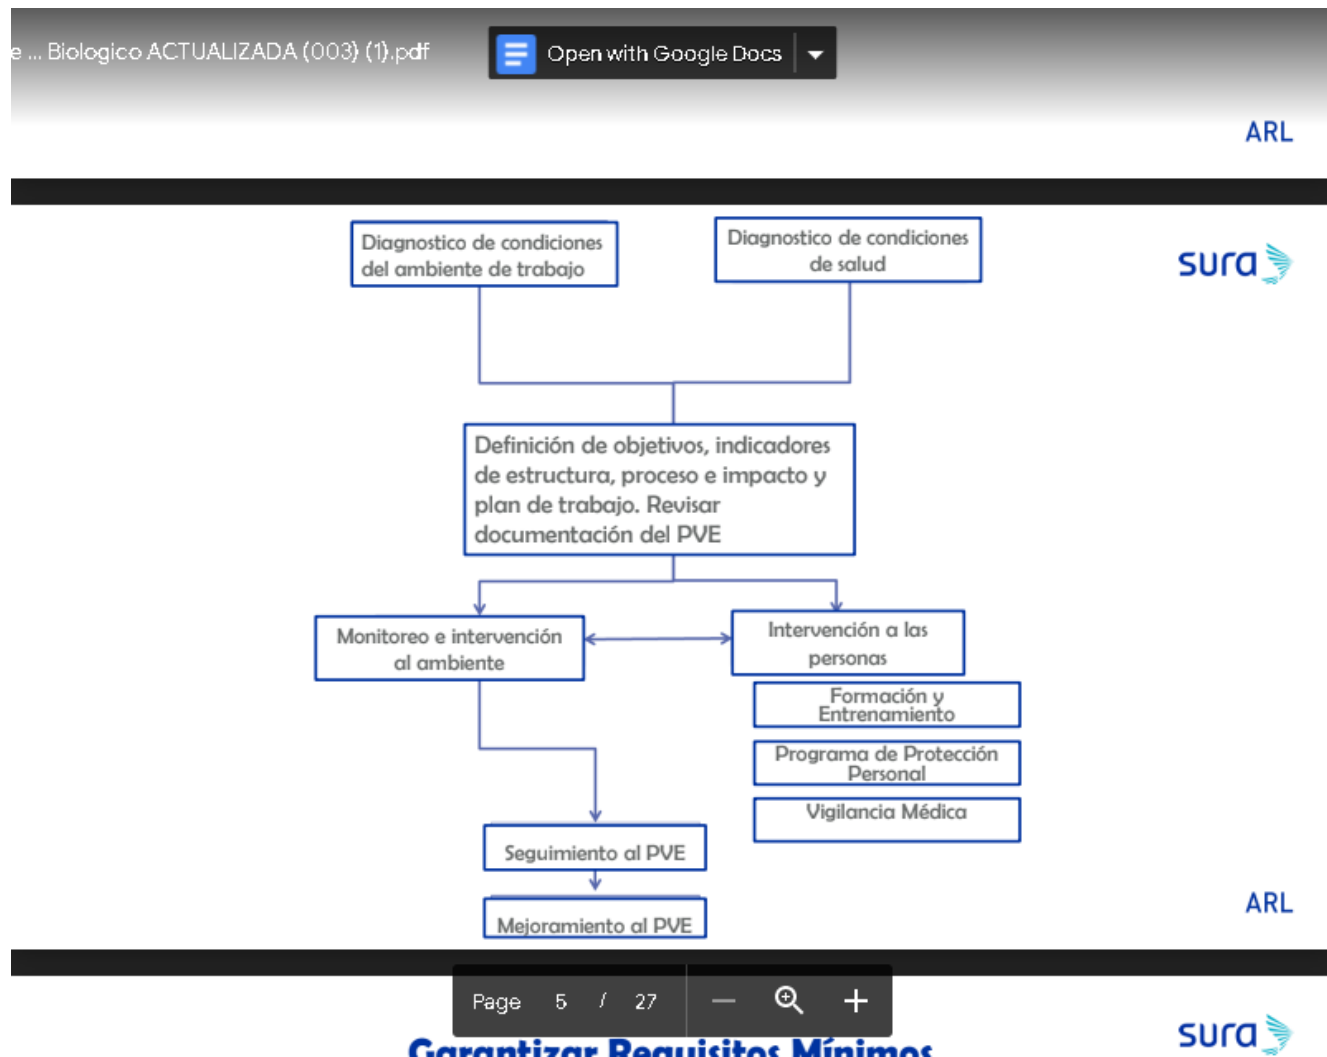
e ... Biologico ACTUALIZADA (003) (1).pdf

Open with Google Docs

ARL

Diagnostico de condiciones del ambiente de trabajo

Diagnostico de condiciones de salud

sura

Definición de objetivos, indicadores de estructura, proceso e impacto y plan de trabajo. Revisar documentación del PVE

Monitoreo e intervención al ambiente

Intervención a las personas

Formación y Entrenamiento

Programa de Protección Personal

Vigilancia Médica

Seguimiento al PVE

Mejoramiento al PVE

ARL

Page 5 / 27

sura

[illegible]